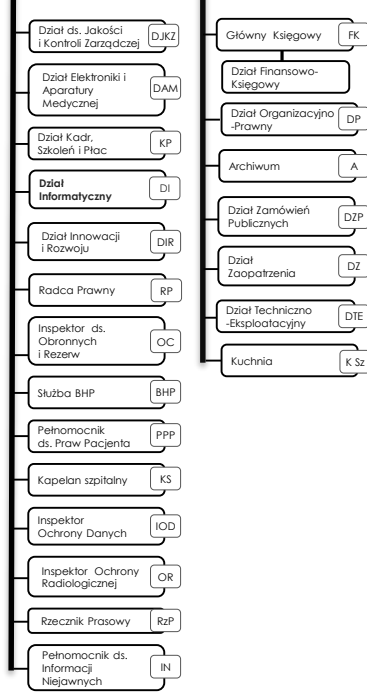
Dział ds. Jakości i Kontroli Zarządczej DJKZ

Dział Elektroniki i Aparatury Medycznej DAM

Dział Kadr, Szkoleń i Płac KP

Dział Informatyczny DI

Dział Innowacji i Rozwoju DIR

Radca Prawny RP

Inspektor ds. Obronnych i Rezerw OC

Służba BHP BHP

Pełnomocnik ds. Praw Pacjenta PPP

Kapelan szpitalny KS

Inspektor Ochrony Danych IOD

Inspektor Ochrony Radiologicznej OR

Rzecznik Prasowy RzP

Pełnomocnik ds. Informacji Niejawnych IN

Główny Księgowy FK

Dział Finansowo-Księgowy

Dział Organizacyjno-Prawny DP

Archiwum A

Dział Zamówień Publicznych DZP

Dział Zaopatrzenia DZ

Dział Techniczno-Eksploatacyjny DTE

Kuchnia K Sz